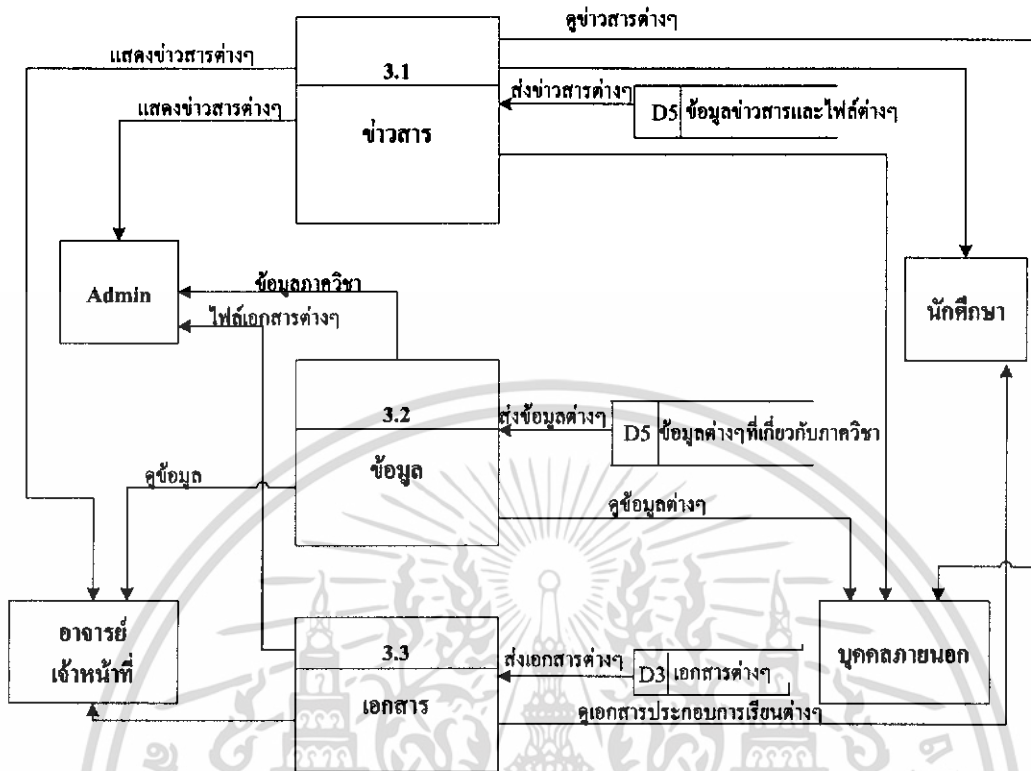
ดูข่าวสารต่างๆ

แสดงข่าวสารต่างๆ

3.1

ข่าวสาร

ส่งข่าวสารต่างๆ

D5 ข้อมูลข่าวสารและไฟล์ต่างๆ

แสดงข่าวสารต่างๆ

Admin

ข้อมูลภาควิชา

ไฟล์เอกสารต่างๆ

นักศึกษา

3.2

ข้อมูล

ส่งข้อมูลต่างๆ

D5 ข้อมูลต่างๆที่เกี่ยวกับภาควิชา

ดูข้อมูล

ดูข้อมูลต่างๆ

อาจารย์ เจ้าหน้าที่

3.3

เอกสาร

ส่งเอกสารต่างๆ

D3 เอกสารต่างๆ

บุคคลภายนอก

ดูเอกสารประกอบการเรียนต่างๆ